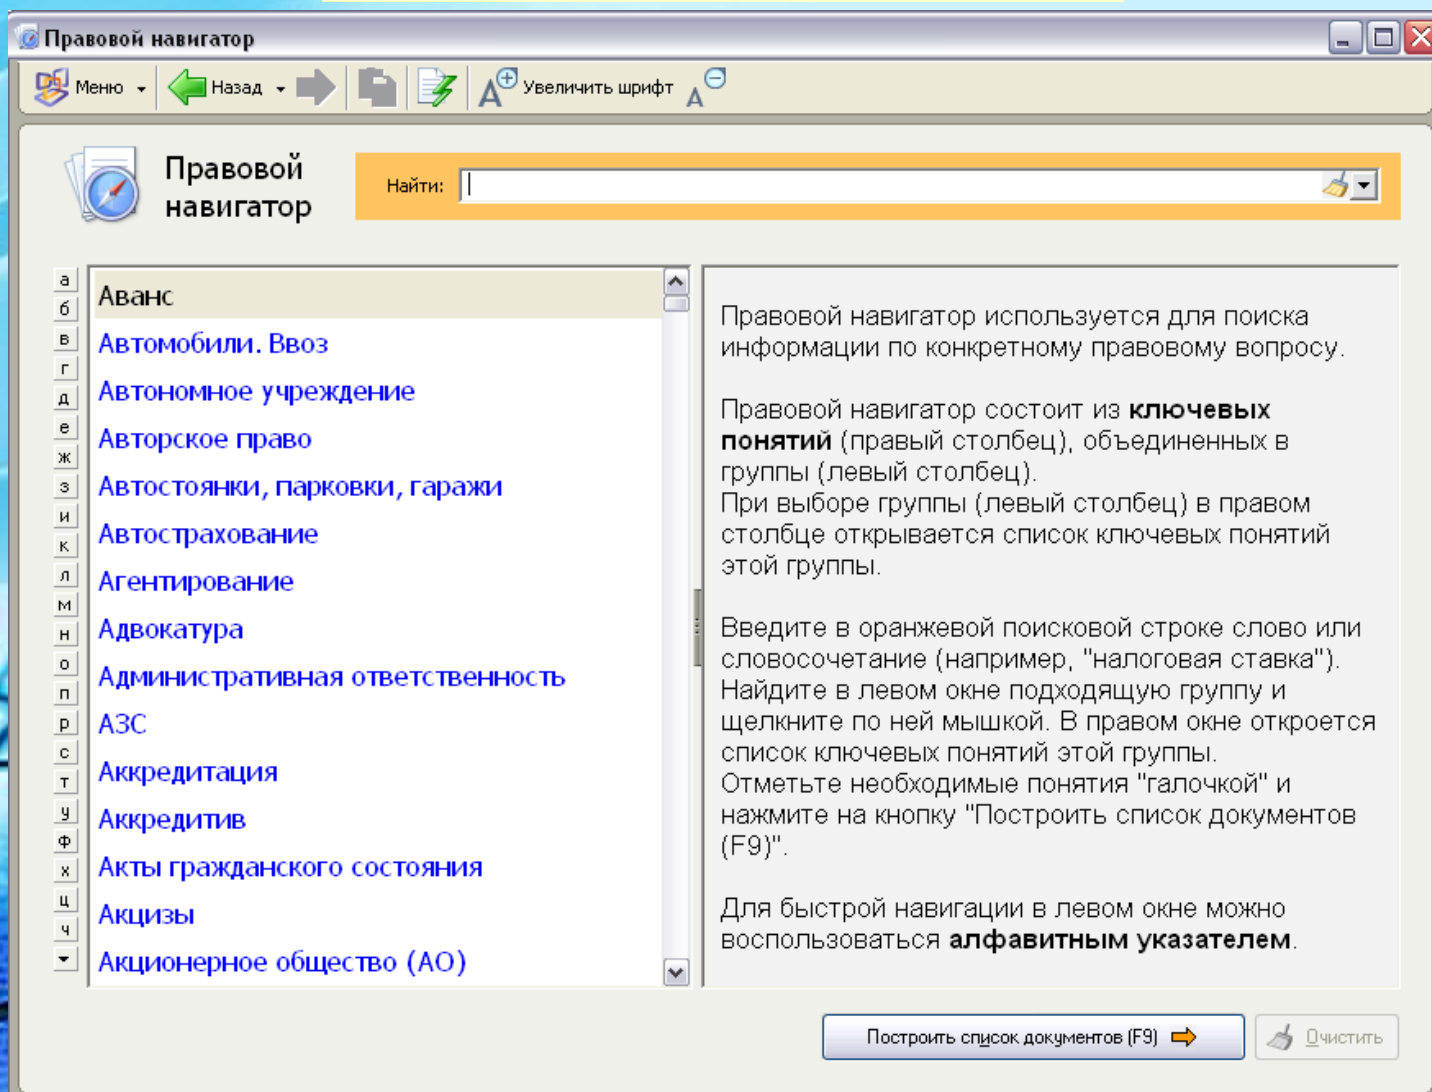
Правовой навигатор

Меню Назад Увеличить шрифт

Правовой навигатор

Найти:

а
б
в
г
д
е
ж
з
и
к
л
м
н
о
п
р
с
т
у
ф
х
ц
ч

Аванс
Автомобили. Ввоз
Автономное учреждение
Авторское право
Автостоянки, парковки, гаражи
Автострахование
Агентирование
Адвокатура
Административная ответственность
АЗС
Аккредитация
Аккредитив
Акты гражданского состояния
Акцизы
Акционерное общество (АО)

Правовой навигатор используется для поиска информации по конкретному правовому вопросу.

Правовой навигатор состоит из **ключевых понятий** (правый столбец), объединенных в группы (левый столбец).
При выборе группы (левый столбец) в правом столбце открывается список ключевых понятий этой группы.

Введите в оранжевой поисковой строке слово или словосочетание (например, "налоговая ставка").
Найдите в левом окне подходящую группу и щелкните по ней мышкой. В правом окне откроется список ключевых понятий этой группы.
Отметьте необходимые понятия "галочкой" и нажмите на кнопку "Построить список документов (F9)".

Для быстрой навигации в левом окне можно воспользоваться **алфавитным указателем**.

Построить список документов (F9)
Очистить